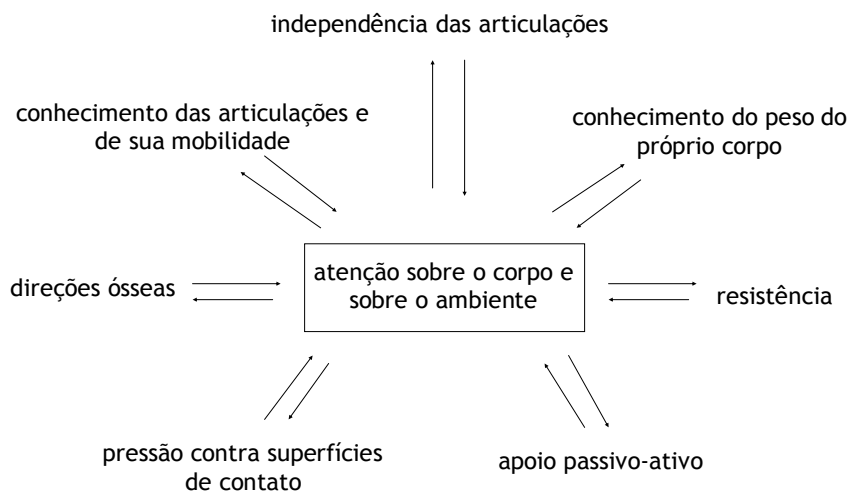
independência das articulações

conhecimento das articulações e de sua mobilidade

conhecimento do peso do próprio corpo

direções ósseas

atenção sobre o corpo e sobre o ambiente

resistência

pressão contra superfícies de contato

apoio passivo-ativo